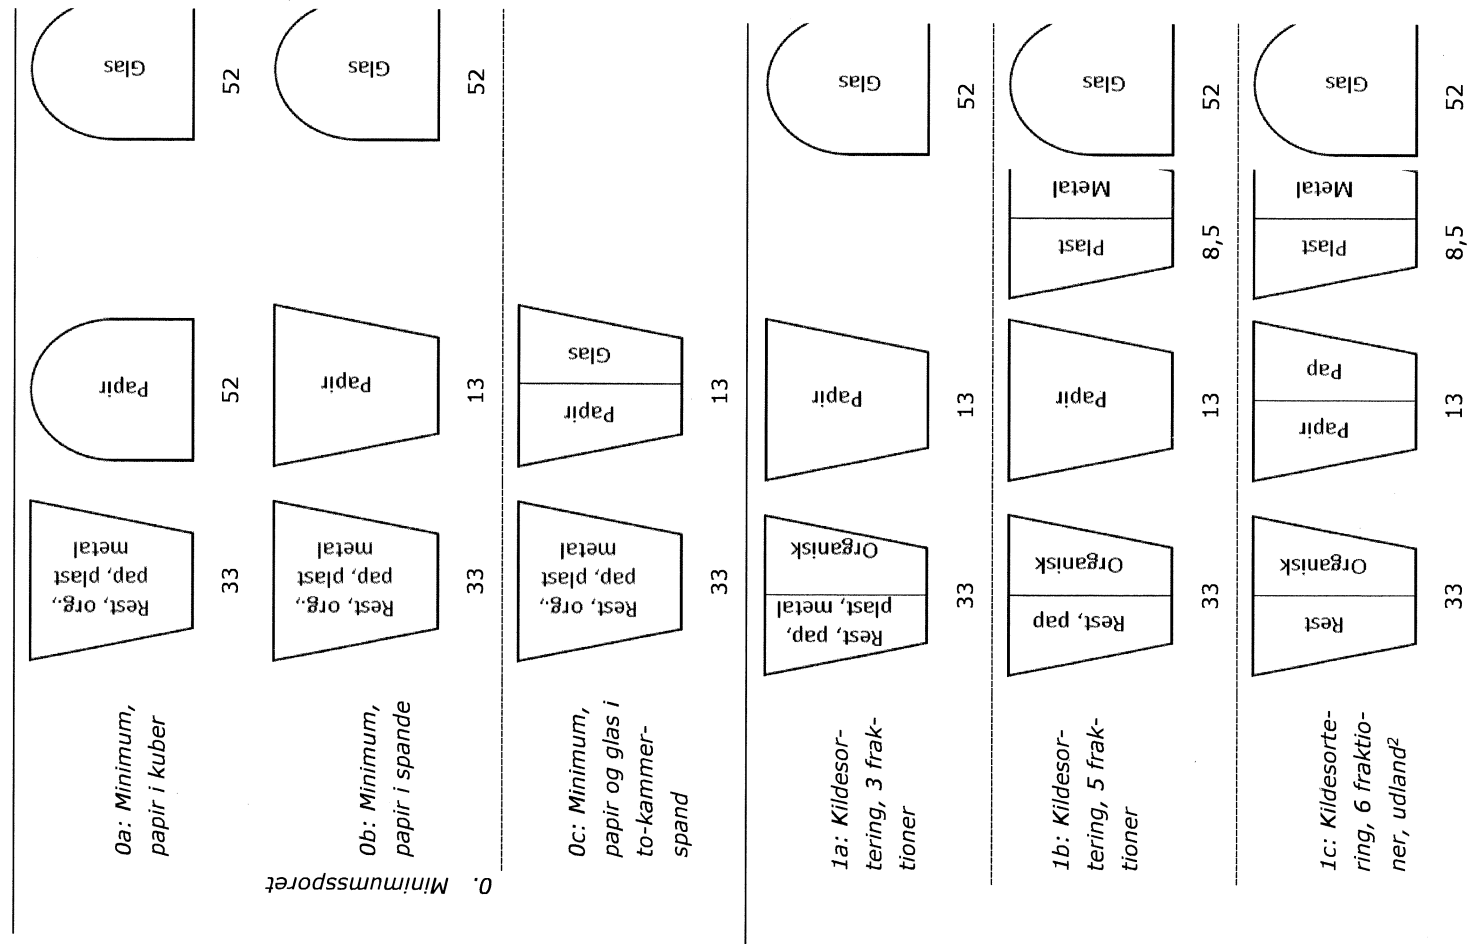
0. Minimumssporet

0a: Minimum, papir i kuber
Rest, org., pap, plast metal
33
Papir
52
Glas
52

0b: Minimum, papir i spande
Rest, org., pap, plast metal
33
Papir
13
Glas
52

0c: Minimum, papir og glas i to-kammer-spand
Rest, org., pap, plast metal
33
Papir
Glas
13

1a: Kildesortering, 3 fraktioner
Rest, pap, plast, metal
Organisk
33
Papir
13
Glas
52

1b: Kildesortering, 5 fraktioner
Rest, pap
Organisk
33
Papir
13
Plast
Metal
8,5
Glas
52

1c: Kildesortering, 6 fraktioner, udland²
Rest
Organisk
33
Papir
Pap
13
Plast
Metal
8,5
Glas
52